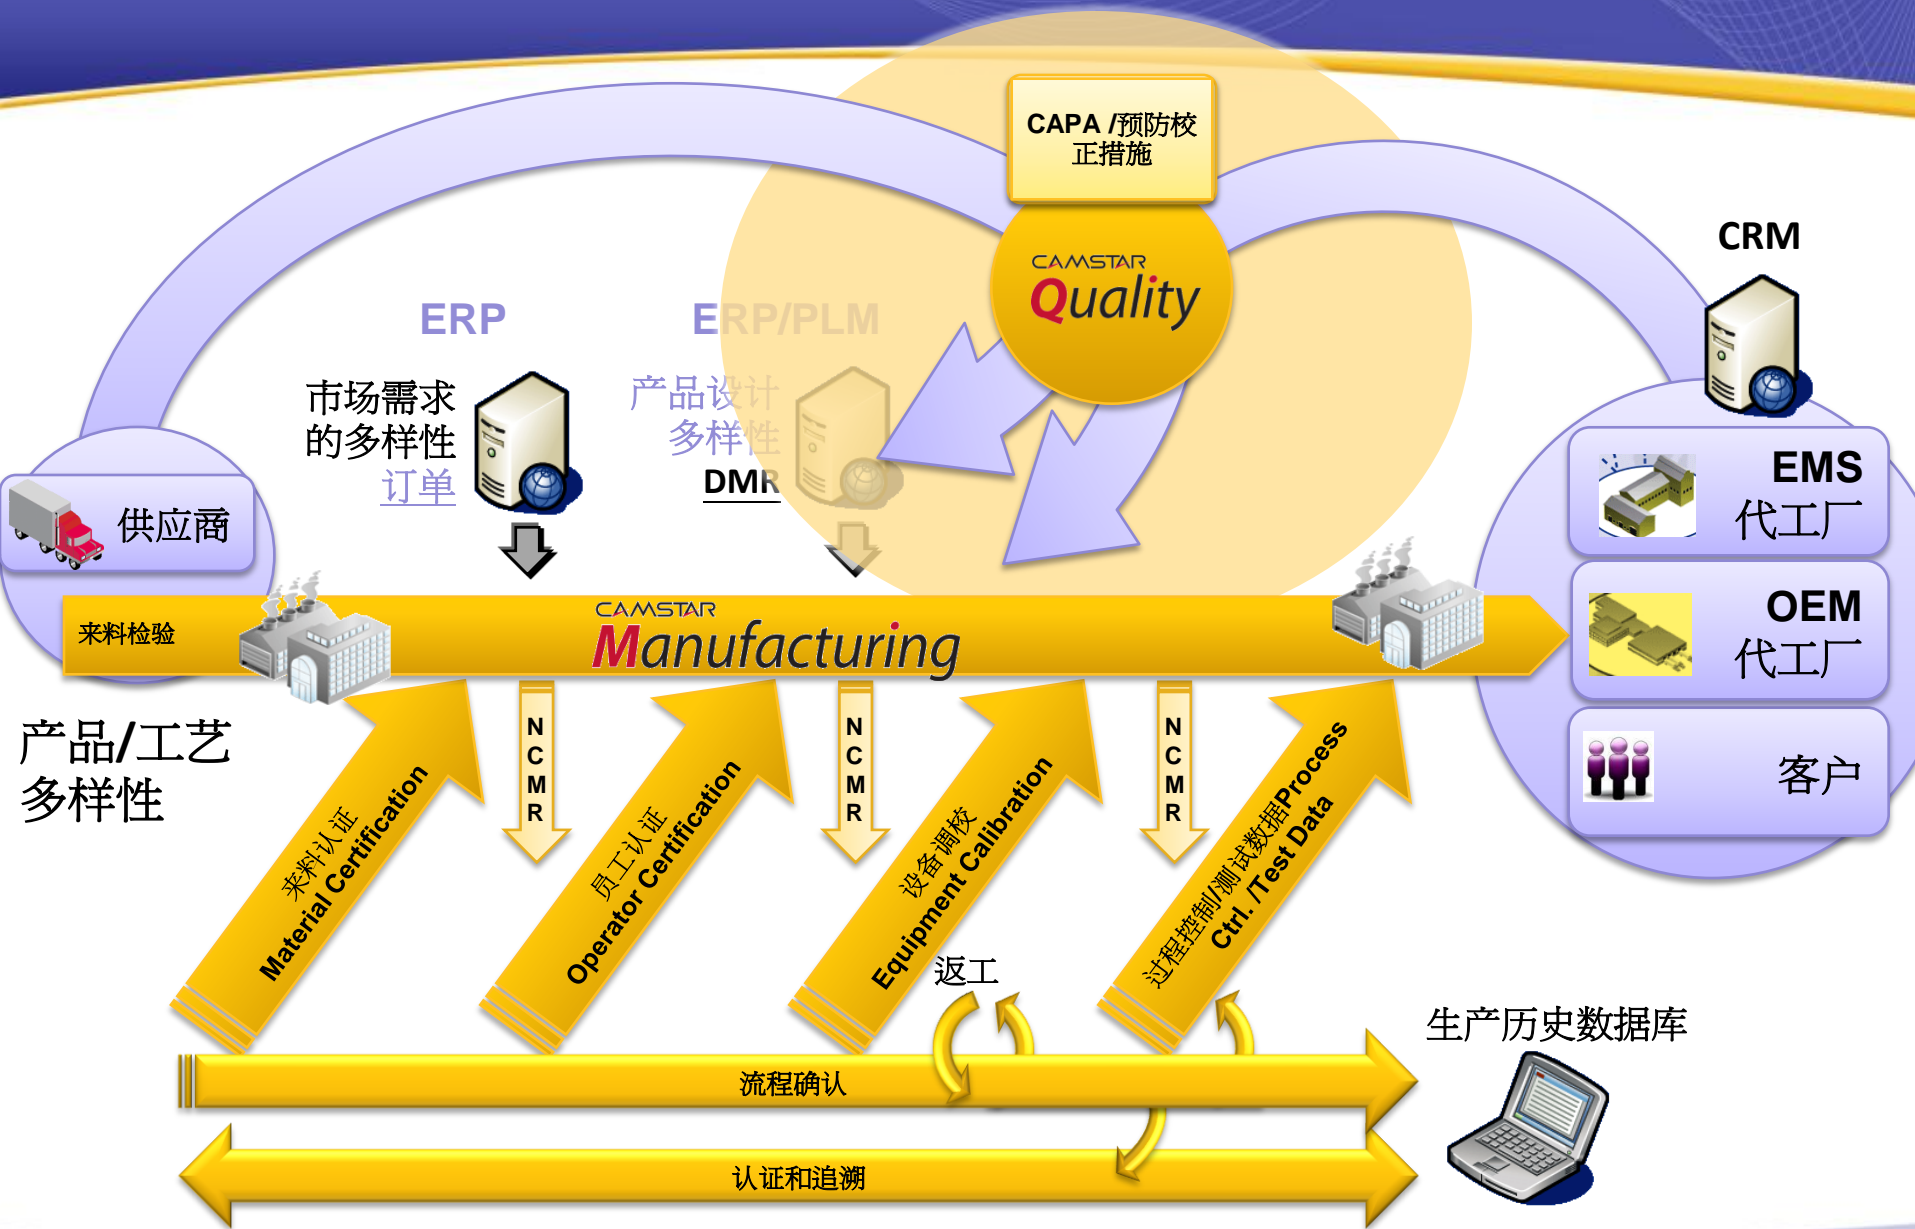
CAPA /预防校正措施

CAMSTAR
Quality

CRM

ERP

ERP/PLM

市场需求
的多样性
订单

产品设计
多样性
DMR

供应商

EMS
代工厂

OEM
代工厂

客户

来料检验

CAMSTAR
Manufacturing

产品/工艺
多样性

来料认证
Material Certification

N
C
M
R

员工认证
Operator Certification

N
C
M
R

设备调校
Equipment Calibration

N
C
M
R

过程控制/测试数据Process
Ctrl. /Test Data

返工

生产历史数据库

流程确认

认证和追溯